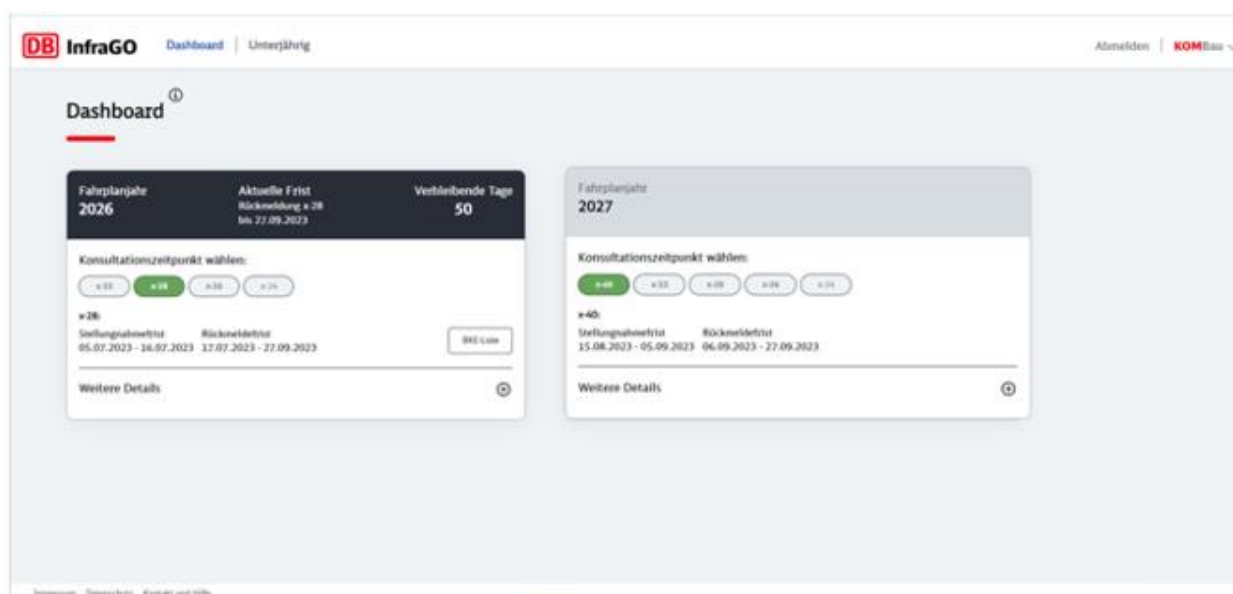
DB InfraGO Dashboard | Unterjährig

Abmelden | KOMBau

Dashboard ⓘ

Fahrplanjahr
2026

Aktuelle Frist
Rückmeldung x-28
bis 27.09.2023

Verbleibende Tage
50

Konsultationszeitpunkt wählen:

x-33 x-28 x-26 x-24

x-28:
Stellungnahmefrist
05.07.2023 - 16.07.2023

Rückmeldefrist
17.07.2023 - 27.09.2023

BKS Liste

Weitere Details

Fahrplanjahr
2027

Konsultationszeitpunkt wählen:

x-40 x-33 x-28 x-26 x-24

x-40:
Stellungnahmefrist
15.08.2023 - 05.09.2023

Rückmeldefrist
06.09.2023 - 27.09.2023

Weitere Details

Impressum Datenschutz Kontakt und Hilfe